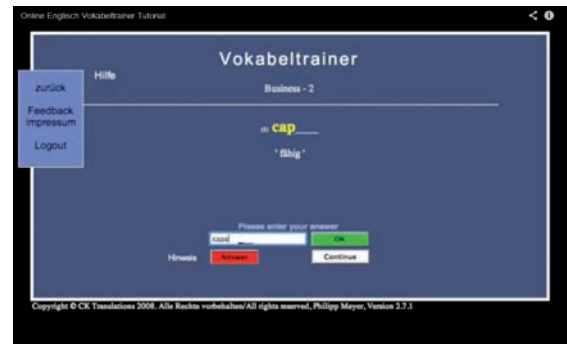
Online Englisch Vokabeltrainer Tutorial

Vokabeltrainer

Hilfe

Business - 2

zurück

Feedback
impressum

Logout

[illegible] cap____

' fähig '

Please enter your answer

capa

OK

Hinweis

Answer

Continue

Copyright © CK Translations 2008. Alle Rechte vorbehalten/All rights reserved, Philipp Mayer, Version 2.7.1